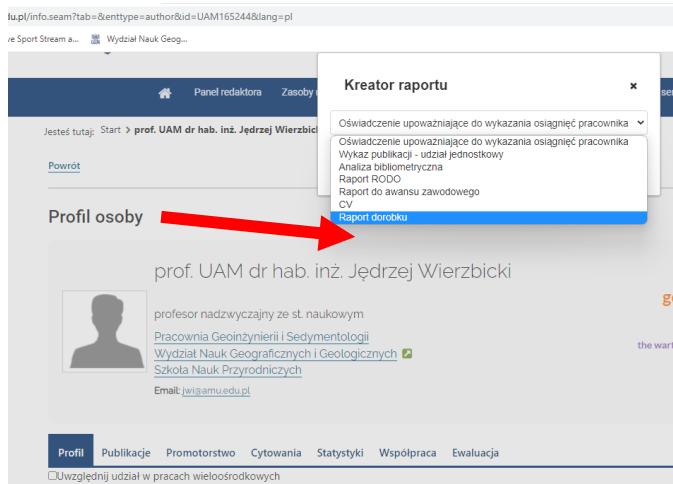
du.pl/info.seam?tab=&enttype=author&id=UAM165244&lang=pl

e Sport Stream a... Wydział Nauk Geog...

Panel redaktora Zasoby

Jesteś tutaj: Start > prof. UAM dr hab. inż. Jędrzej Wierzbick

Powrót

Profil osoby

Kreator raportu ×

Oświadczenie upoważniające do wykazania osiągnięć pracownika

Oświadczenie upoważniające do wykazania osiągnięć pracownika
Wykaz publikacji - udział jednostkowy
Analiza bibliometryczna
Raport RODO
Raport do awansu zawodowego
CV
Raport dorobku

prof. UAM dr hab. inż. Jędrzej Wierzbicki

profesor nadzwyczajny ze st. naukowym

Pracownia Geoinżynierii i Sedymentologii
Wydział Nauk Geograficznych i Geologicznych
Szkoła Nauk Przyrodniczych

Email: jwi@amu.edu.pl

ge

the wart

Profil Publikacje Promotorstwo Cytowania Statystyki Współpraca Ewaluacja

Uwzględnij udział w pracach wieloośrodkowych